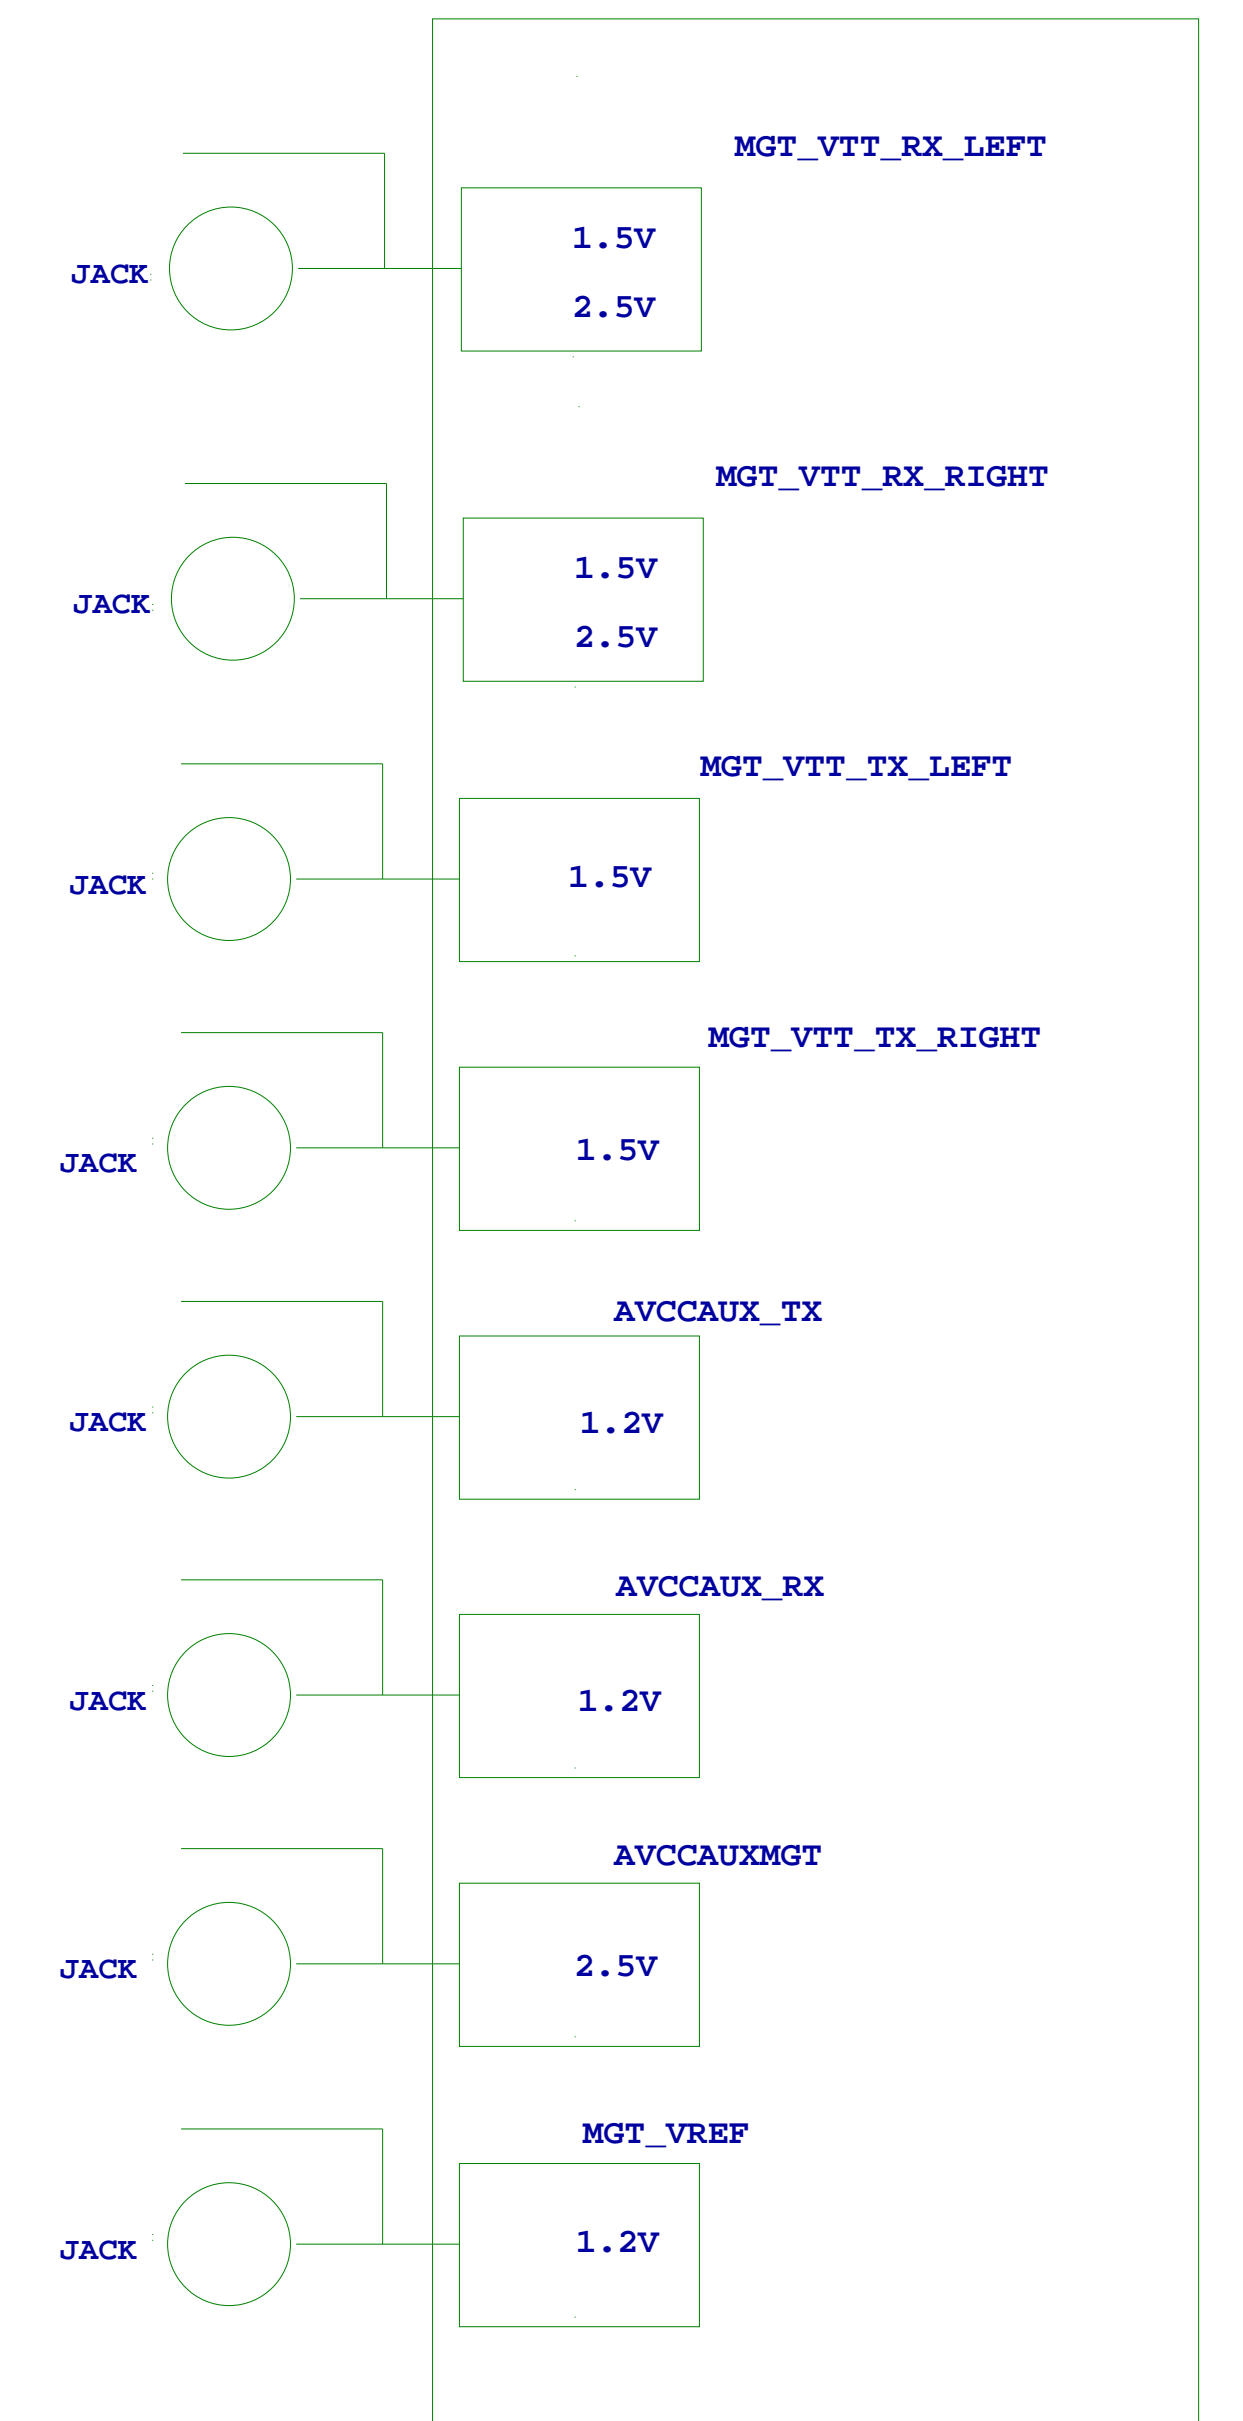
MGT_VTT_RX_LEFT

JACK

1.5V

2.5V

MGT_VTT_RX_RIGHT

JACK

1.5V

2.5V

MGT_VTT_TX_LEFT

JACK

1.5V

MGT_VTT_TX_RIGHT

JACK

1.5V

AVCCAUX_TX

JACK

1.2V

AVCCAUX_RX

JACK

1.2V

AVCCAUXMGT

JACK

2.5V

MGT_VREF

JACK

1.2V